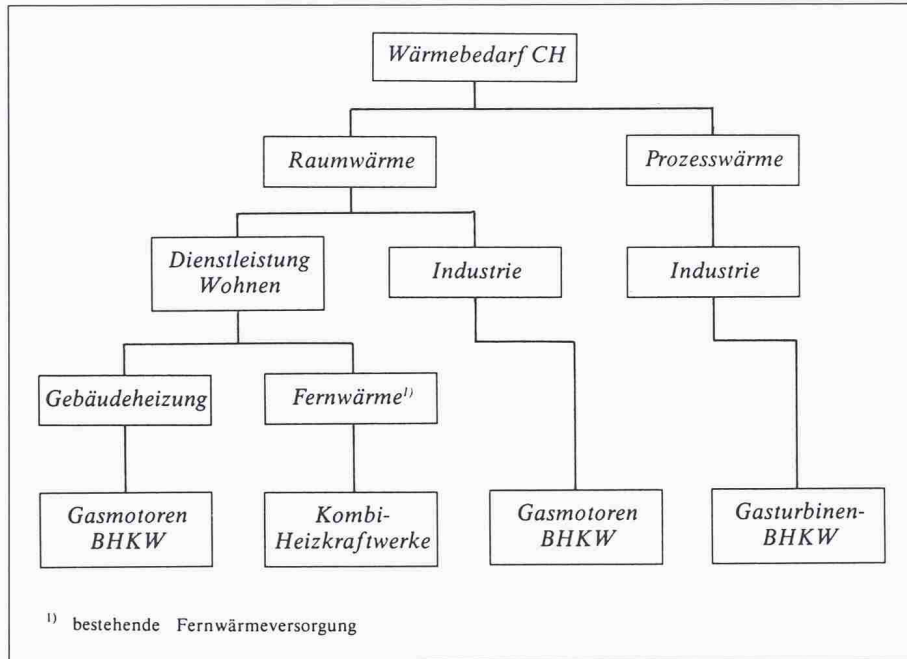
Wärmebedarf CH

Raumwärme

Prozesswärme

Dienstleistung Wohnen

Industrie

Industrie

Gebäudeheizung

Fernwärme$^{1)}$

Gasmotoren BHKW

Kombi-Heizkraftwerke

Gasmotoren BHKW

Gasturbinen-BHKW

$^{1)}$ bestehende Fernwärmeversorgung